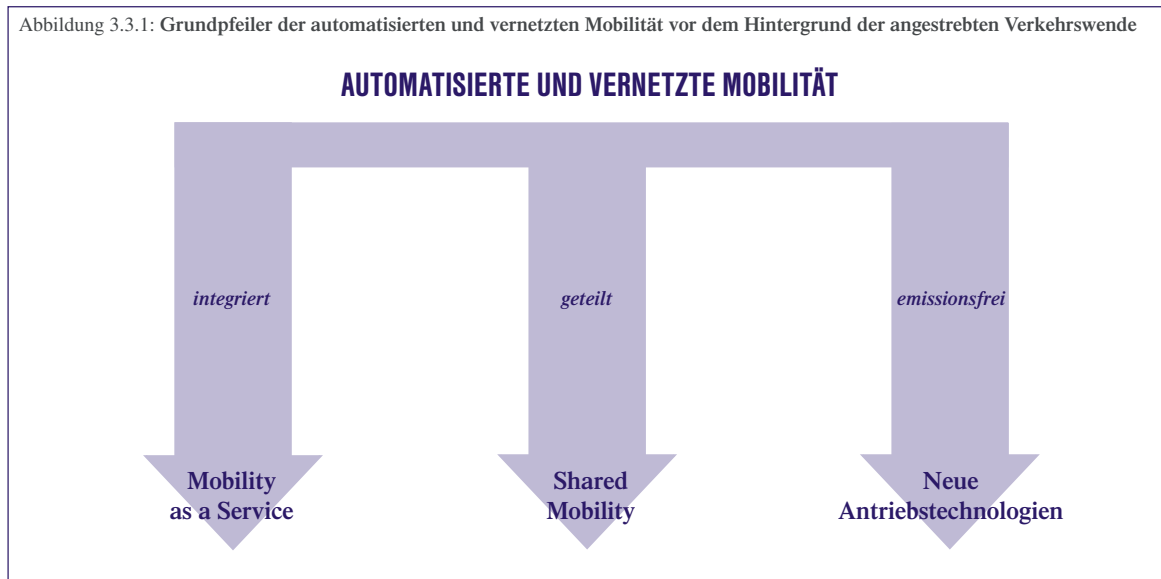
Abbildung 3.3.1: **Grundpfeiler der automatisierten und vernetzten Mobilität vor dem Hintergrund der angestrebten Verkehrswende**

AUTOMATISIERTE UND VERNETZTE MOBILITÄT

*integriert*

*geteilt*

*emissionsfrei*

Mobility as a Service

Shared Mobility

Neue Antriebstechnologien